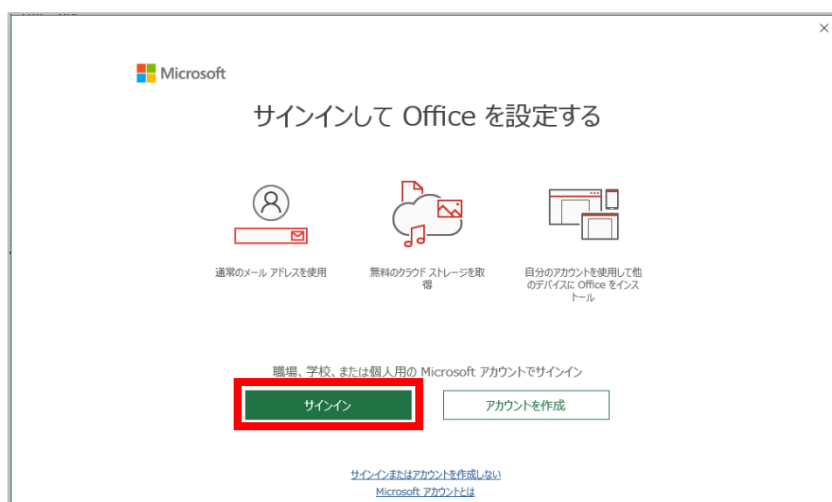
×

Microsoft

サインインして Office を設定する

通常のメール アドレスを使用

無料のクラウド ストレージを取得

自分のアカウントを使用して他のデバイスに Office をインストール

職場、学校、または個人用の Microsoft アカウントでサインイン

サインイン

アカウントを作成

サインインまたはアカウントを作成しない

Microsoft アカウントとは